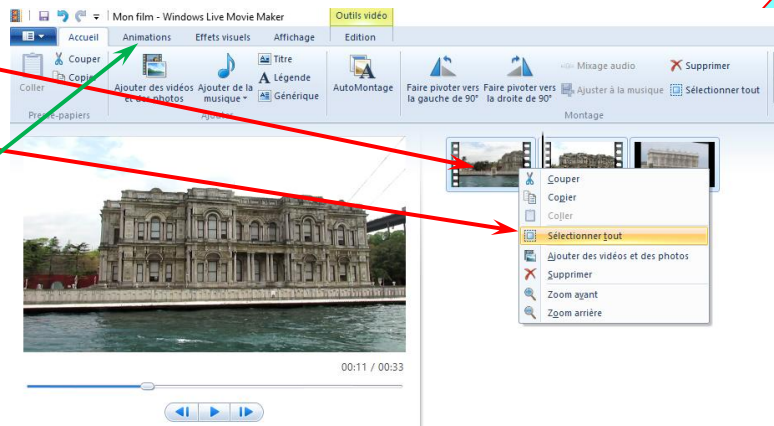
Mon film - Windows Live Movie Maker

Outils vidéo

Accueil

Animations

Effets visuels

Affichage

Edition

Coller

Couper

Copier

Presse-papiers

Ajouter des vidéos et des photos

Ajouter de la musique

Titre

Légende

Générique

Ajouter

AutoMontage

Faire pivoter vers la gauche de 90°

Faire pivoter vers la droite de 90°

Mixage audio

Ajuster à la musique

Supprimer

Sélectionner tout

Montage

Couper

Copier

Coller

Sélectionner tout

Ajouter des vidéos et des photos

Supprimer

Zoom avant

Zoom arrière

00:11 / 00:33